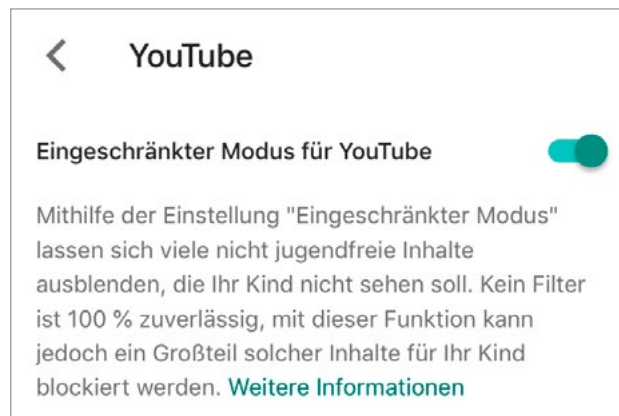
YouTube

Eingeschränkter Modus für YouTube

Mithilfe der Einstellung "Eingeschränkter Modus" lassen sich viele nicht jugendfreie Inhalte ausblenden, die Ihr Kind nicht sehen soll. Kein Filter ist 100 % zuverlässig, mit dieser Funktion kann jedoch ein Großteil solcher Inhalte für Ihr Kind blockiert werden. Weitere Informationen